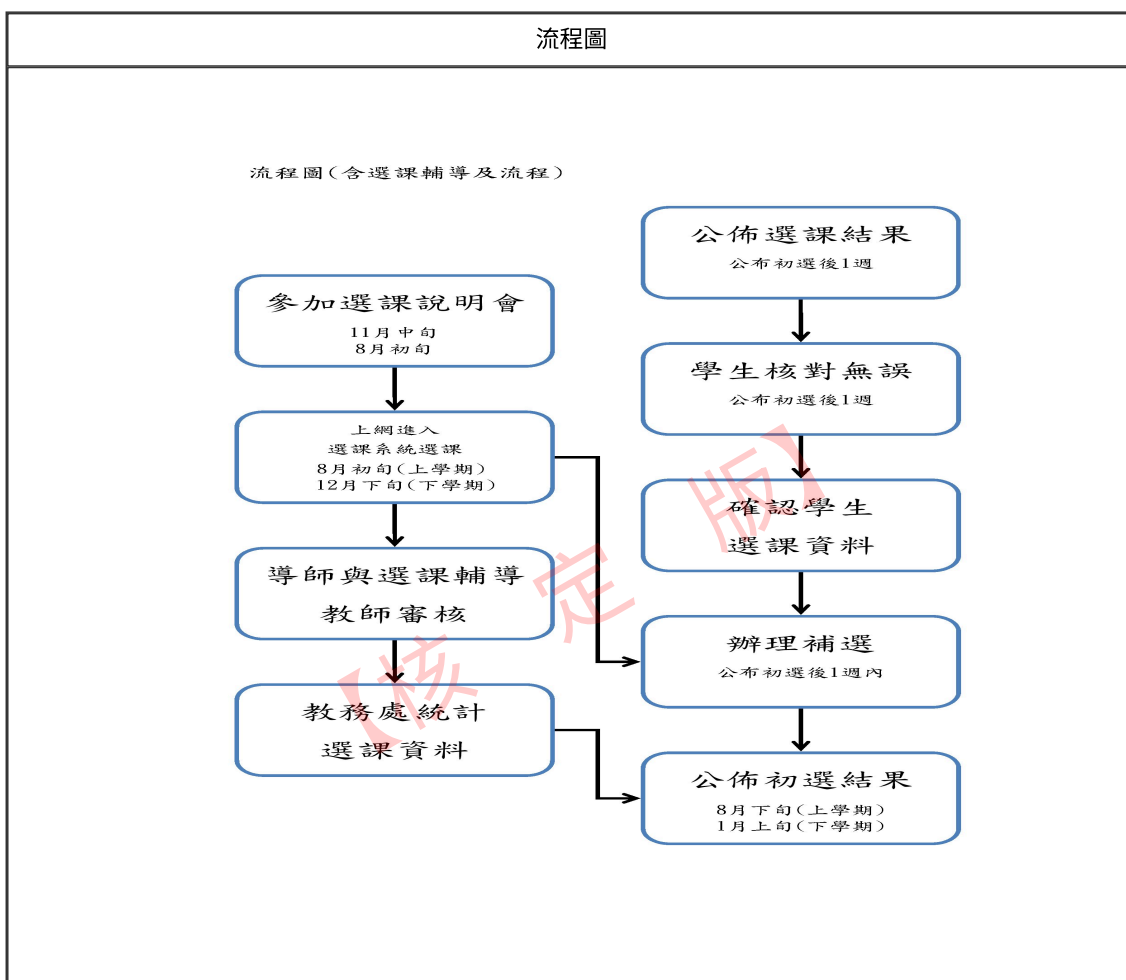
流程圖

流程圖(含選課輔導及流程)

參加選課說明會
11月中旬
8月初旬

上網進入
選課系統選課
8月初旬(上學期)
12月下旬(下學期)

導師與選課輔導
教師審核

教務處統計
選課資料

公佈選課結果
公布初選後1週

學生核對無誤
公布初選後1週

確認學生
選課資料

辦理補選
公布初選後1週內

公佈初選結果
8月下旬(上學期)
1月上旬(下學期)

【核定版】